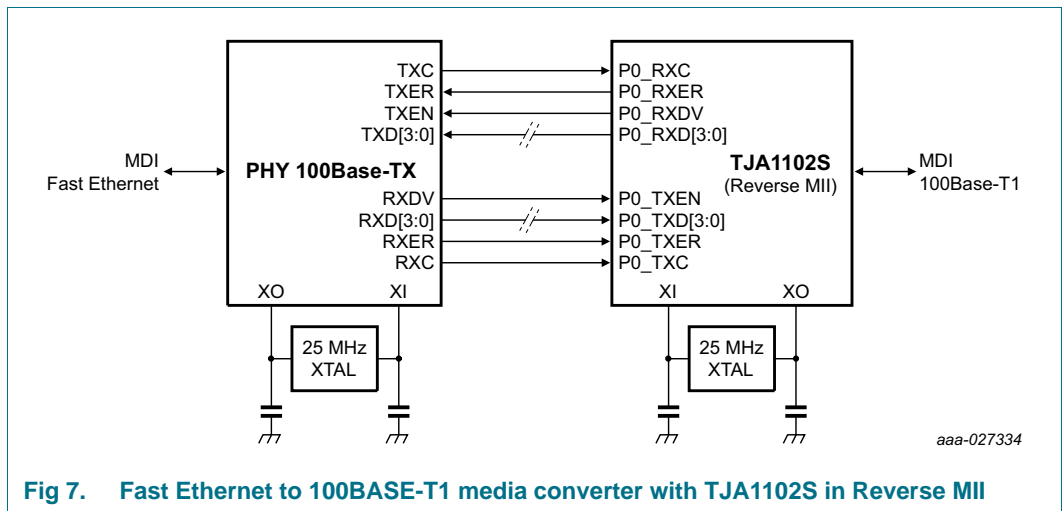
MDI
Fast Ethernet

PHY 100Base-TX

TXC
TXER
TXEN
TXD[3:0]
RXDV
RXD[3:0]
RXER
RXC
XO
XI

25 MHz
XTAL

P0_RXC
P0_RXER
P0_RXDV
P0_RXD[3:0]
P0_TXEN
P0_TXD[3:0]
P0_TXER
P0_TXC

TJA1102S
(Reverse MII)

MDI
100Base-T1

XI
XO

25 MHz
XTAL

aaa-027334

Fig 7. Fast Ethernet to 100BASE-T1 media converter with TJA1102S in Reverse MII